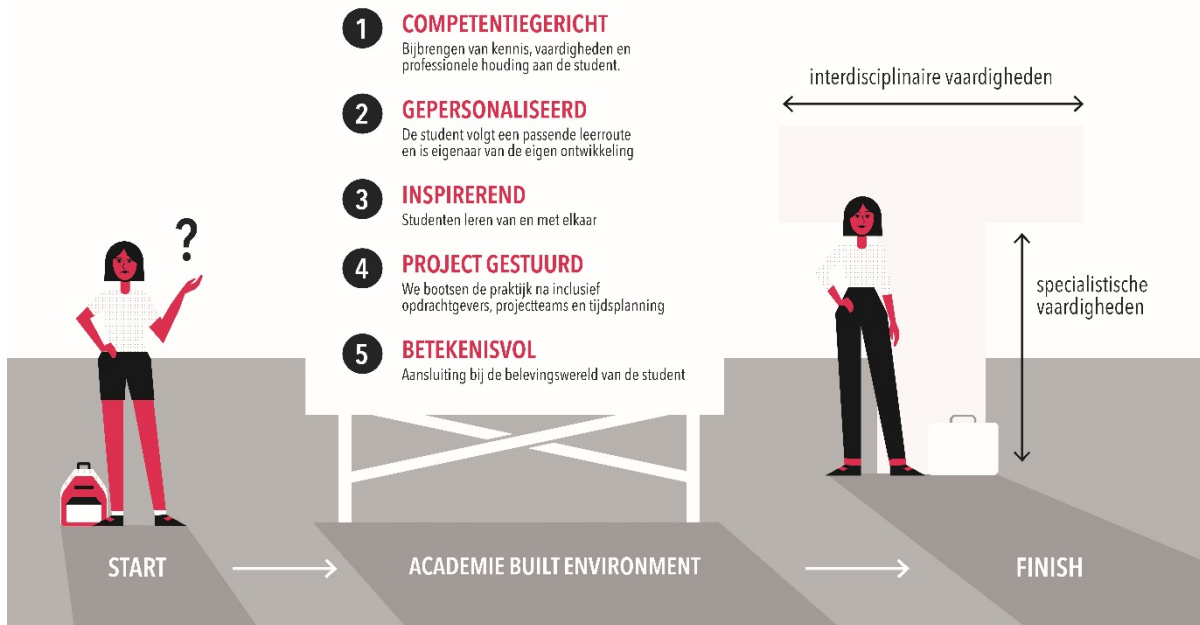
1 COMPETENTIEGERICHT
Bijbrengen van kennis, vaardigheden en professionele houding aan de student.

2 GEPERSONALISEERD
De student volgt een passende leerroute en is eigenaar van de eigen ontwikkeling

3 INSPIREREND
Studenten leren van en met elkaar

4 PROJECT GESTUURD
We bootsen de praktijk na inclusief opdrachtgevers, projectteams en tijdsplanning

5 BETEKENISVOL
Aansluiting bij de belevingswereld van de student

?

interdisciplinaire vaardigheden

specialistische vaardigheden

START

ACADEMIE BUILT ENVIRONMENT

FINISH